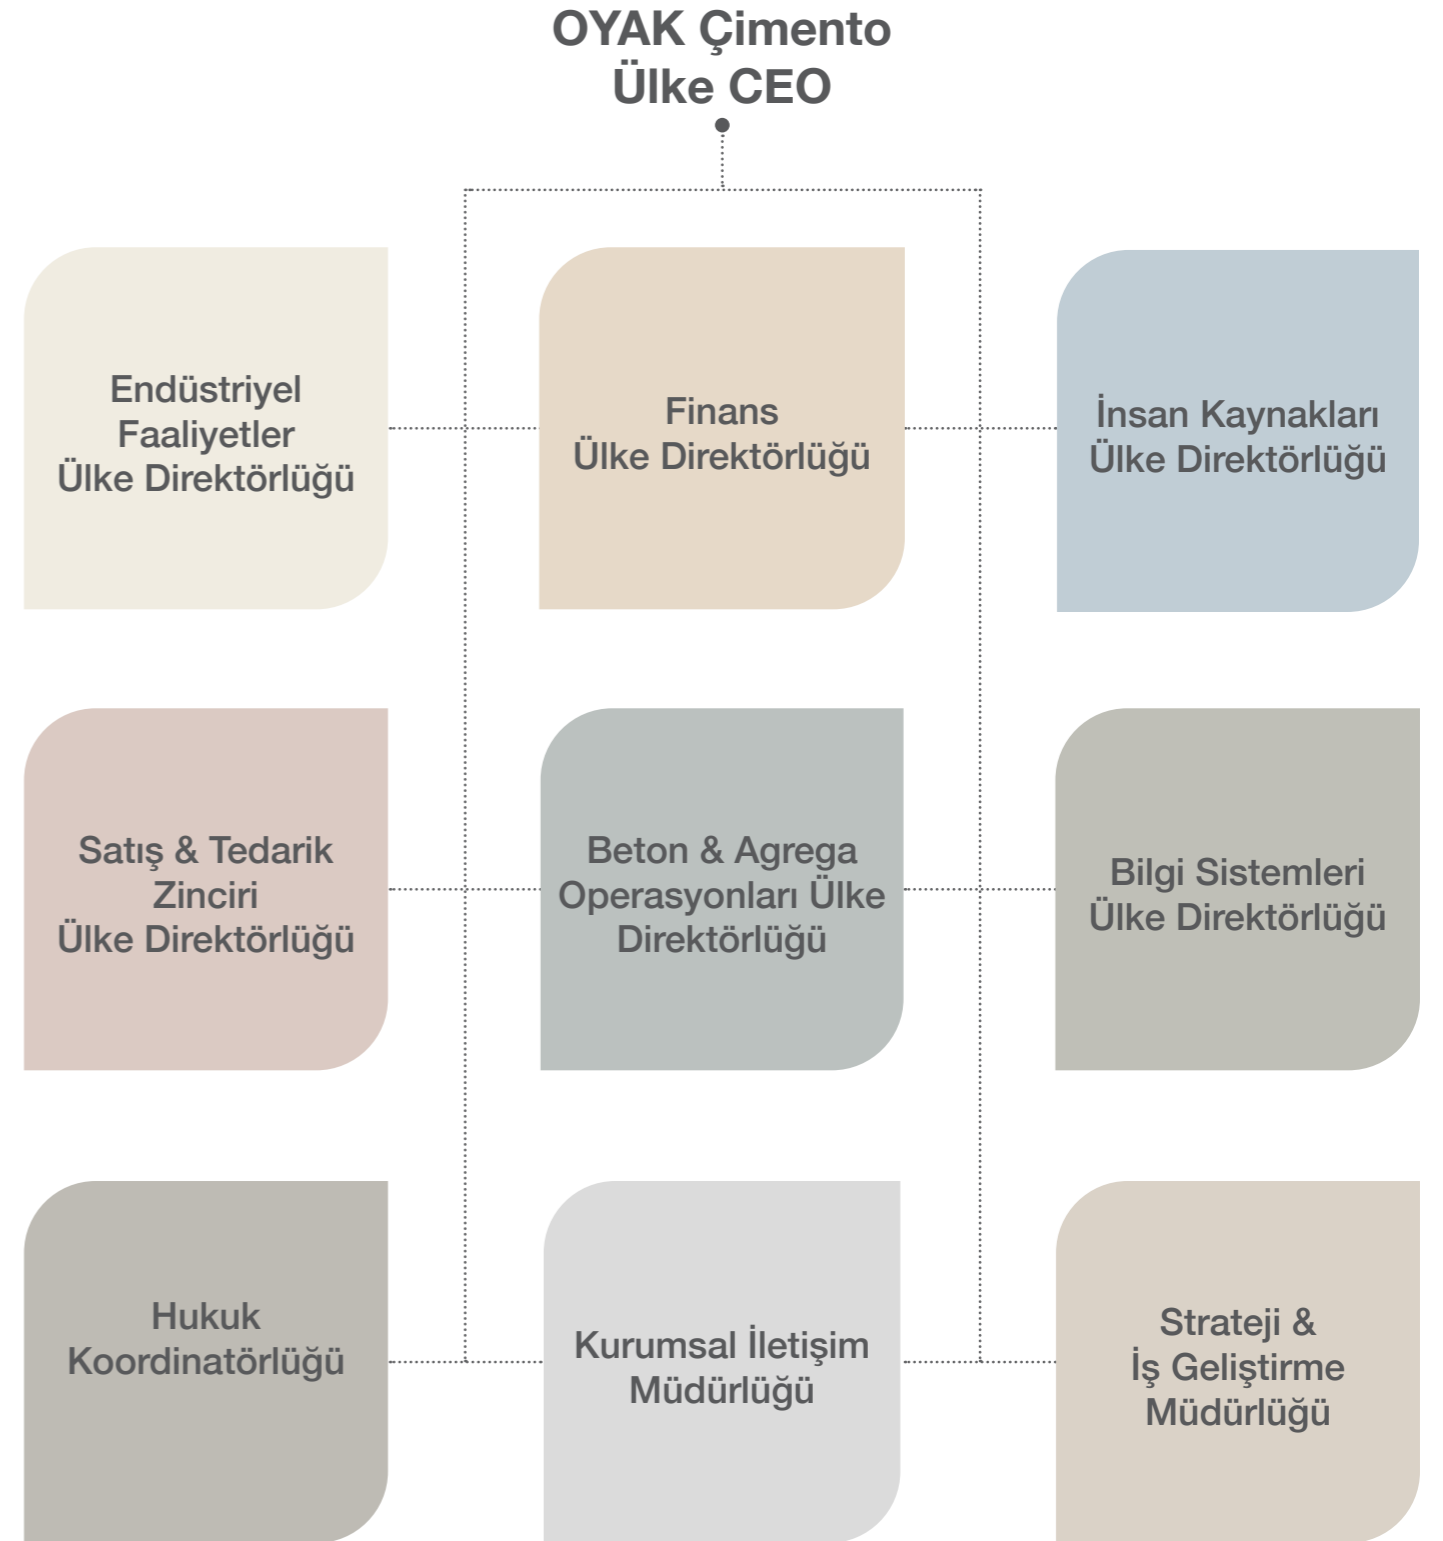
OYAK Çimento
Ülke CEO

Endüstriyel Faaliyetler Ülke Direktörlüğü

Finans Ülke Direktörlüğü

İnsan Kaynakları Ülke Direktörlüğü

Satış & Tedarik Zinciri Ülke Direktörlüğü

Beton & Agrega Operasyonları Ülke Direktörlüğü

Bilgi Sistemleri Ülke Direktörlüğü

Hukuk Koordinatörlüğü

Kurumsal İletişim Müdürlüğü

Strateji & İş Geliştirme Müdürlüğü